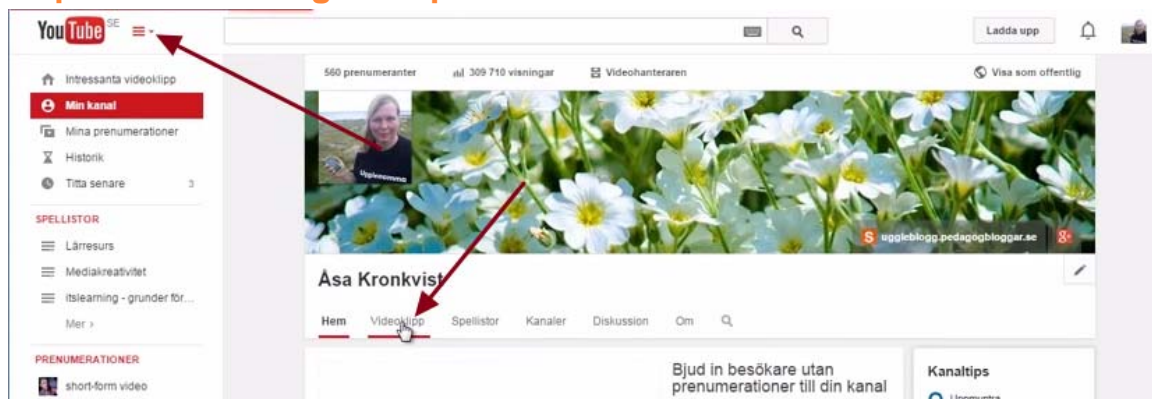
YouTube SE

Ladda upp

Intressanta videoklipp
Min kanal
Mina prenumerationer
Historik
Titta senare 3

SPELLISTOR
Lärresurs
Mediakreativitet
itslearning - grunder för...
Mer ›

PRENUMERATIONER
short-form video

560 prenumeranter
309 710 visningar
Videohanteraren
Visa som offentlig

Ugglemamma

uggleblogg.pedagogbloggar.se

Åsa Kronkvist

Hem
Videoklipp
Spellistor
Kanaler
Diskussion
Om

Bjud in besökare utan prenumerationer till din kanal

Kanaltips
Uppmuntra